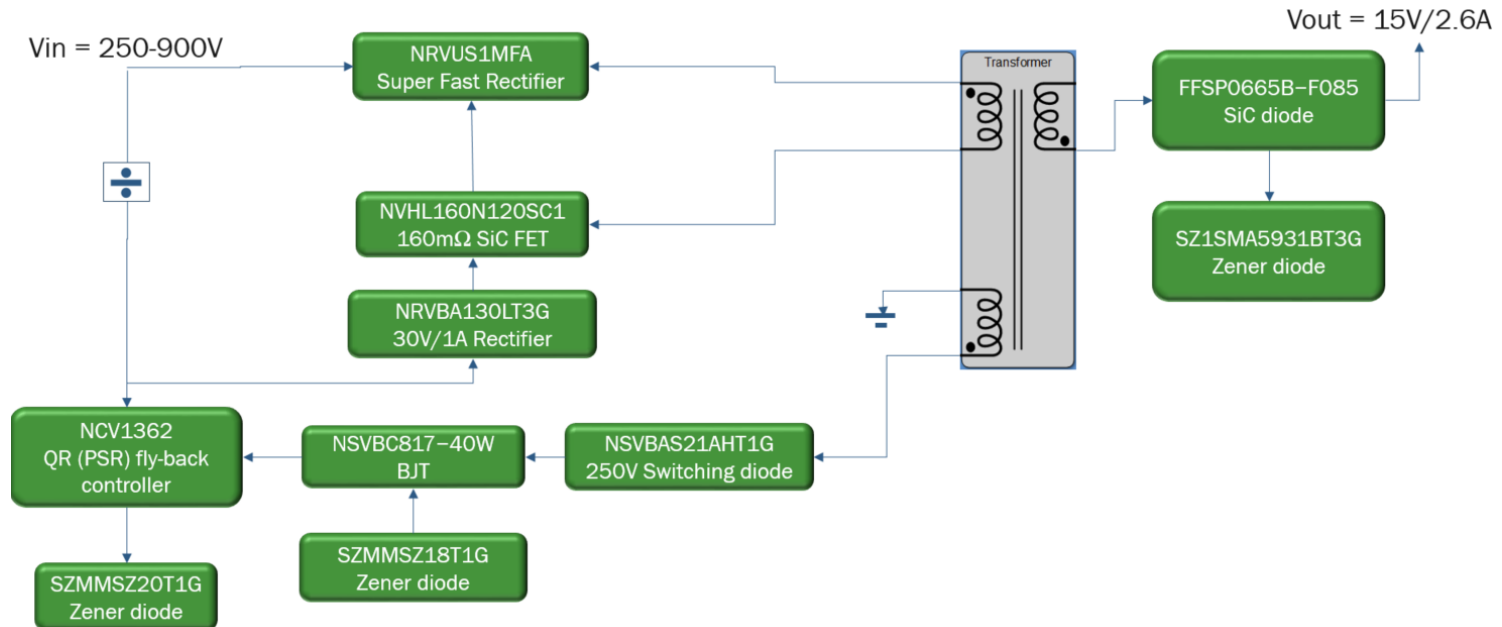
Vin = 250-900V

NRVUS1MFA
Super Fast Rectifier

NVHL160N120SC1
160mΩ SiC FET

NRVBA130LT3G
30V/1A Rectifier

Transformer

Vout = 15V/2.6A

FFSP0665B−F085
SiC diode

SZ1SMA5931BT3G
Zener diode

NCV1362
QR (PSR) fly-back controller

NSVBC817−40W
BJT

NSVBAS21AHT1G
250V Switching diode

SZMMSZ18T1G
Zener diode

SZMMSZ20T1G
Zener diode